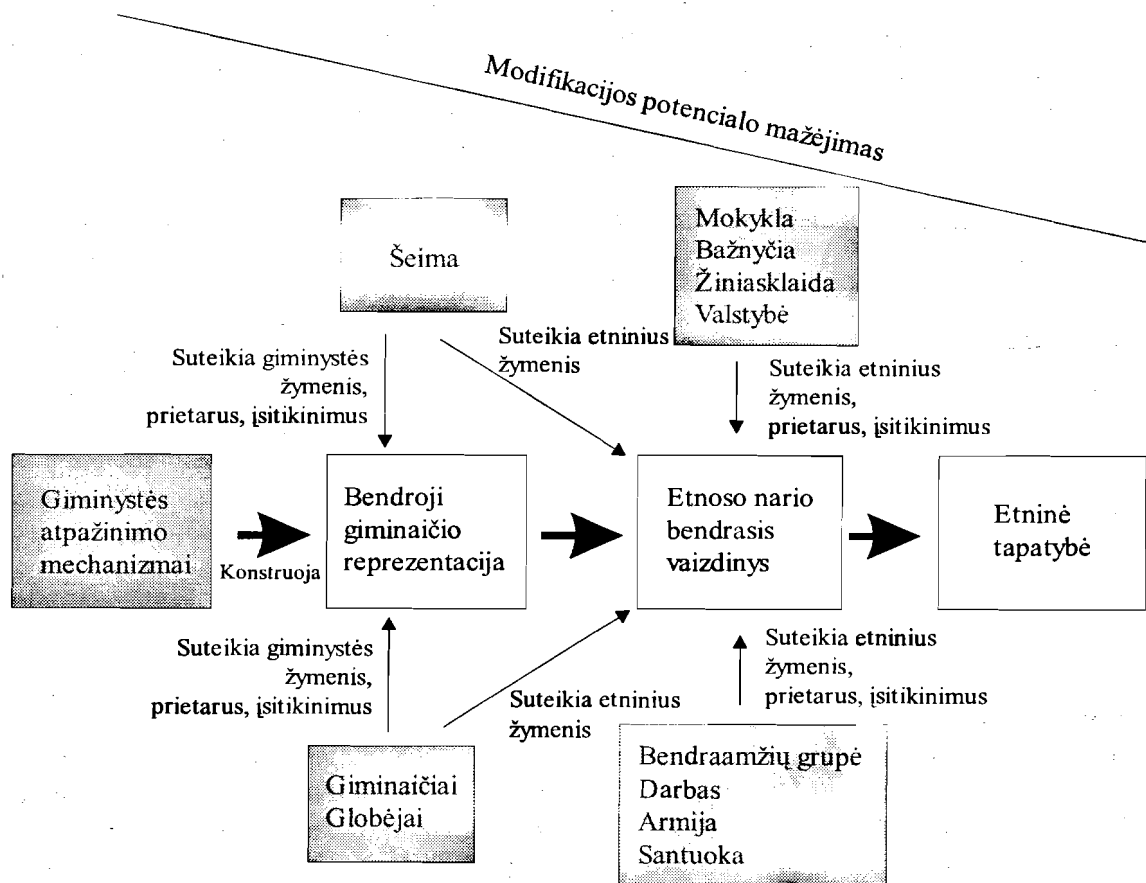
Modifikacijos potencialo mažėjimas

Šeima

Mokykla
Bažnyčia
Žiniasklaida
Valstybė

Suteikia etninius žymenis

Suteikia giminystės žymenis, prietarus, įsitikinimus

Suteikia etninius žymenis, prietarus, įsitikinimus

Giminystės atpažinimo mechanizmai

Konstruoja

Bendroji giminaičio reprezentacija

Etnoso nario bendrasis vaizdinys

Etninė tapatybė

Suteikia giminystės žymenis, prietarus, įsitikinimus

Suteikia etninius žymenis

Suteikia etninius žymenis, prietarus, įsitikinimus

Giminaičiai
Globėjai

Bendraamžių grupė
Darbas
Armija
Santuoka